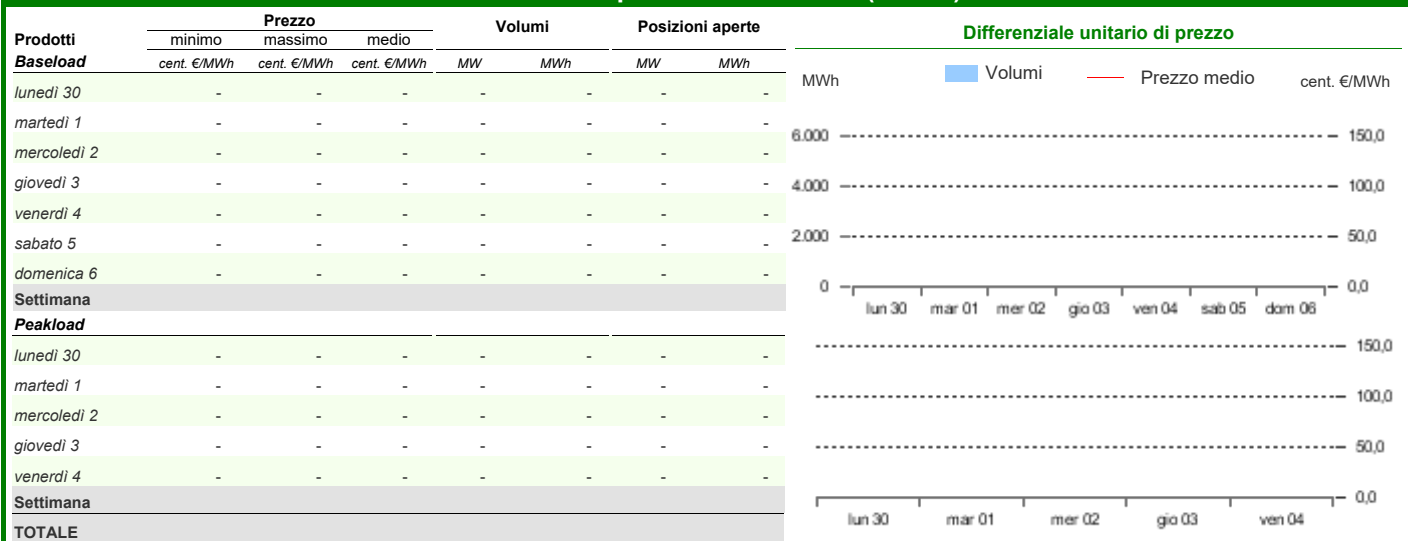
| Prodotti | Prezzo minimo | Prezzo massimo | Prezzo medio | Volumi | | Posizioni aperte | |
|---|---|---|---|---|---|---|---|
| *Baseload* | *cent. €/MWh* | *cent. €/MWh* | *cent. €/MWh* | *MW* | *MWh* | *MW* | *MWh* |
| *lunedì 30* | - | - | - | - | - | - | - |
| *martedì 1* | - | - | - | - | - | - | - |
| *mercoledì 2* | - | - | - | - | - | - | - |
| *giovedì 3* | - | - | - | - | - | - | - |
| *venerdì 4* | - | - | - | - | - | - | - |
| *sabato 5* | - | - | - | - | - | - | - |
| *domenica 6* | - | - | - | - | - | - | - |
| **Settimana** | | | | | | | |
| ***Peakload*** | | | | | | | |
| *lunedì 30* | - | - | - | - | - | - | - |
| *martedì 1* | - | - | - | - | - | - | - |
| *mercoledì 2* | - | - | - | - | - | - | - |
| *giovedì 3* | - | - | - | - | - | - | - |
| *venerdì 4* | - | - | - | - | - | - | - |
| **Settimana** | | | | | | | |
| **TOTALE** | | | | | | | |

**Differenziale unitario di prezzo**

MWh Volumi Prezzo medio cent. €/MWh

6.000 150,0
4.000 100,0
2.000 50,0
0 0,0

lun 30 mar 01 mer 02 gio 03 ven 04 sab 05 dom 06

150,0
100,0
50,0
0,0

lun 30 mar 01 mer 02 gio 03 ven 04